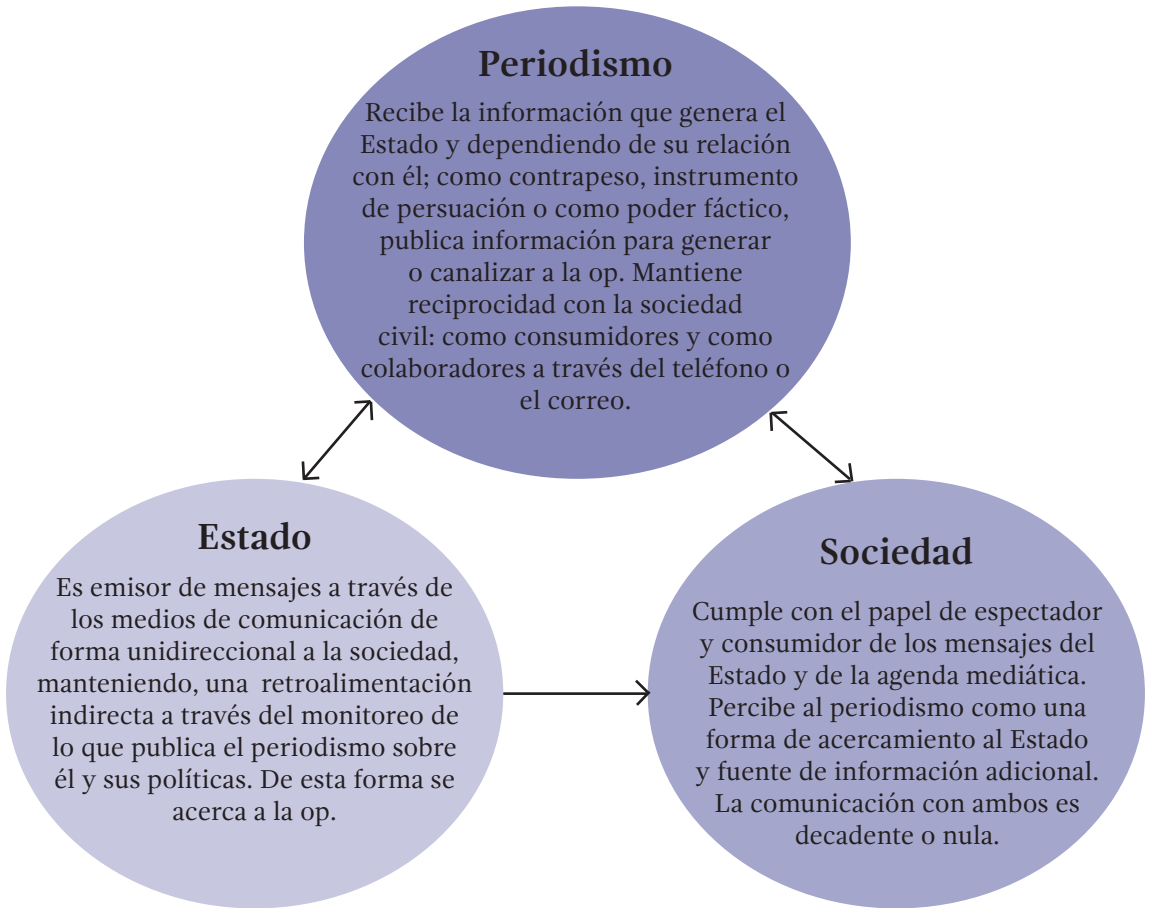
Periodismo

Recibe la información que genera el Estado y dependiendo de su relación con él; como contrapeso, instrumento de persuación o como poder fáctico, publica información para generar o canalizar a la op. Mantiene reciprocidad con la sociedad civil: como consumidores y como colaboradores a través del teléfono o el correo.

Estado

Es emisor de mensajes a través de los medios de comunicación de forma unidireccional a la sociedad, manteniendo, una retroalimentación indirecta a través del monitoreo de lo que publica el periodismo sobre él y sus políticas. De esta forma se acerca a la op.

Sociedad

Cumple con el papel de espectador y consumidor de los mensajes del Estado y de la agenda mediática. Percibe al periodismo como una forma de acercamiento al Estado y fuente de información adicional. La comunicación con ambos es decadente o nula.